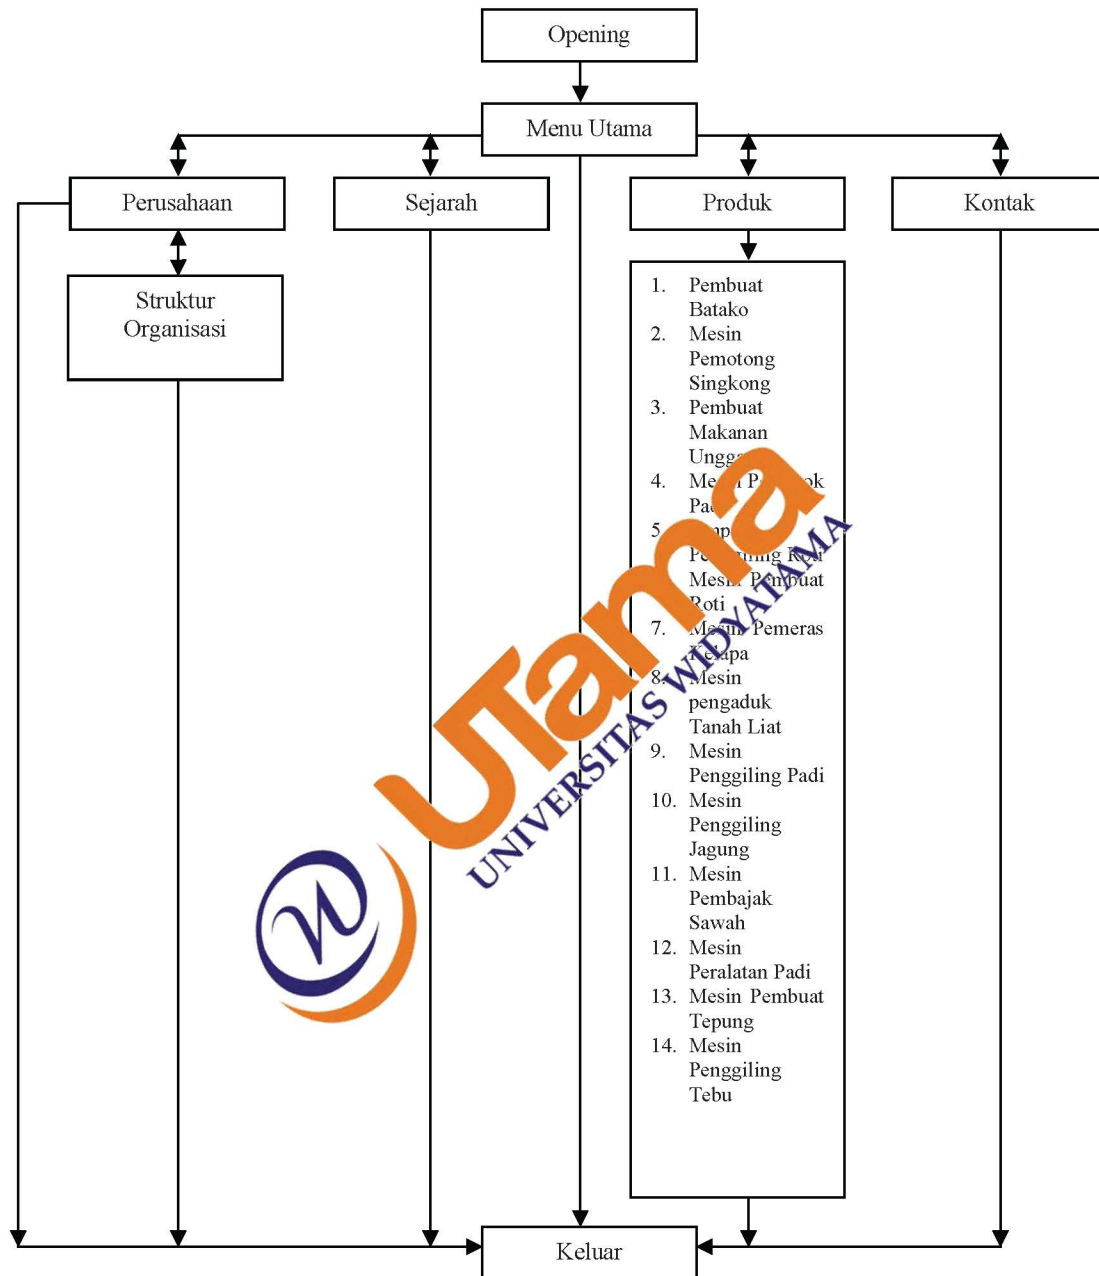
Opening

Menu Utama

Perusahaan

Sejarah

Produk

Kontak

Struktur Organisasi

1. Pembuat Batako
2. Mesin Pemotong Singkong
3. Pembuat Makanan Ungg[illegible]
4. Me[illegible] P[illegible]k Pa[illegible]
5. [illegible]p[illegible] Pe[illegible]ing R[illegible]i
Mesi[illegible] P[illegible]mbuat Roti
7. Mesin Pemeras Kelapa
8. Mesin pengaduk Tanah Liat
9. Mesin Penggiling Padi
10. Mesin Penggiling Jagung
11. Mesin Pembajak Sawah
12. Mesin Peralatan Padi
13. Mesin Pembuat Tepung
14. Mesin Penggiling Tebu

Keluar

UTama
UNIVERSITAS WIDYATAMA